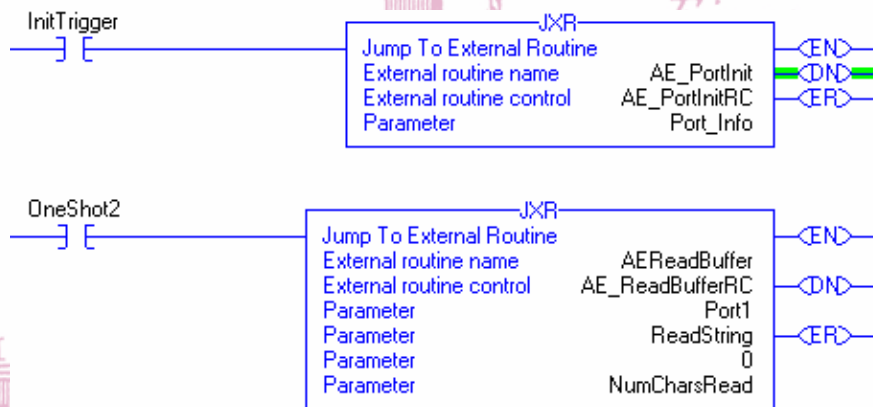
InitTrigger

JXR
Jump To External Routine
External routine name AE_PortInit
External routine control AE_PortInitRC
Parameter Port_Info

EN
DN
ER

OneShot2

JXR
Jump To External Routine
External routine name AEReadBuffer
External routine control AE_ReadBufferRC
Parameter Port1
Parameter ReadString
Parameter 0
Parameter NumCharsRead

EN
DN
ER